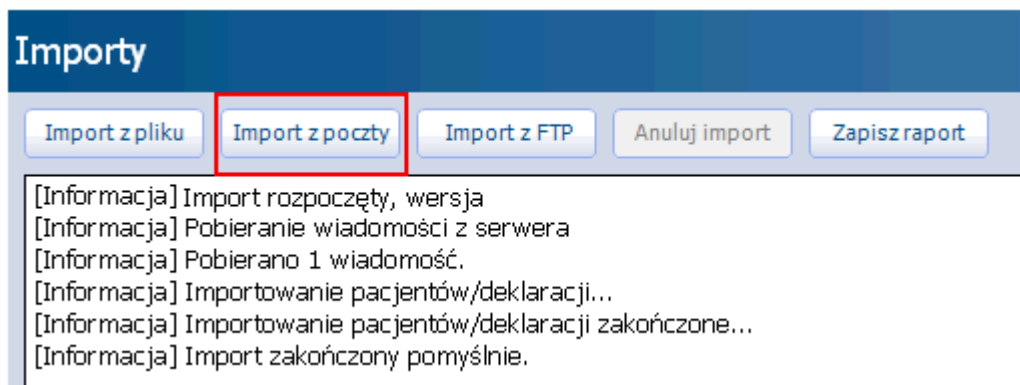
Importy

Import z pliku
Import z poczty
Import z FTP
Anuluj import
Zapisz raport

[Informacja] Import rozpoczęty, wersja
[Informacja] Pobieranie wiadomości z serwera
[Informacja] Pobierano 1 wiadomość.
[Informacja] Importowanie pacjentów/deklaracji...
[Informacja] Importowanie pacjentów/deklaracji zakończone...
[Informacja] Import zakończony pomyślnie.